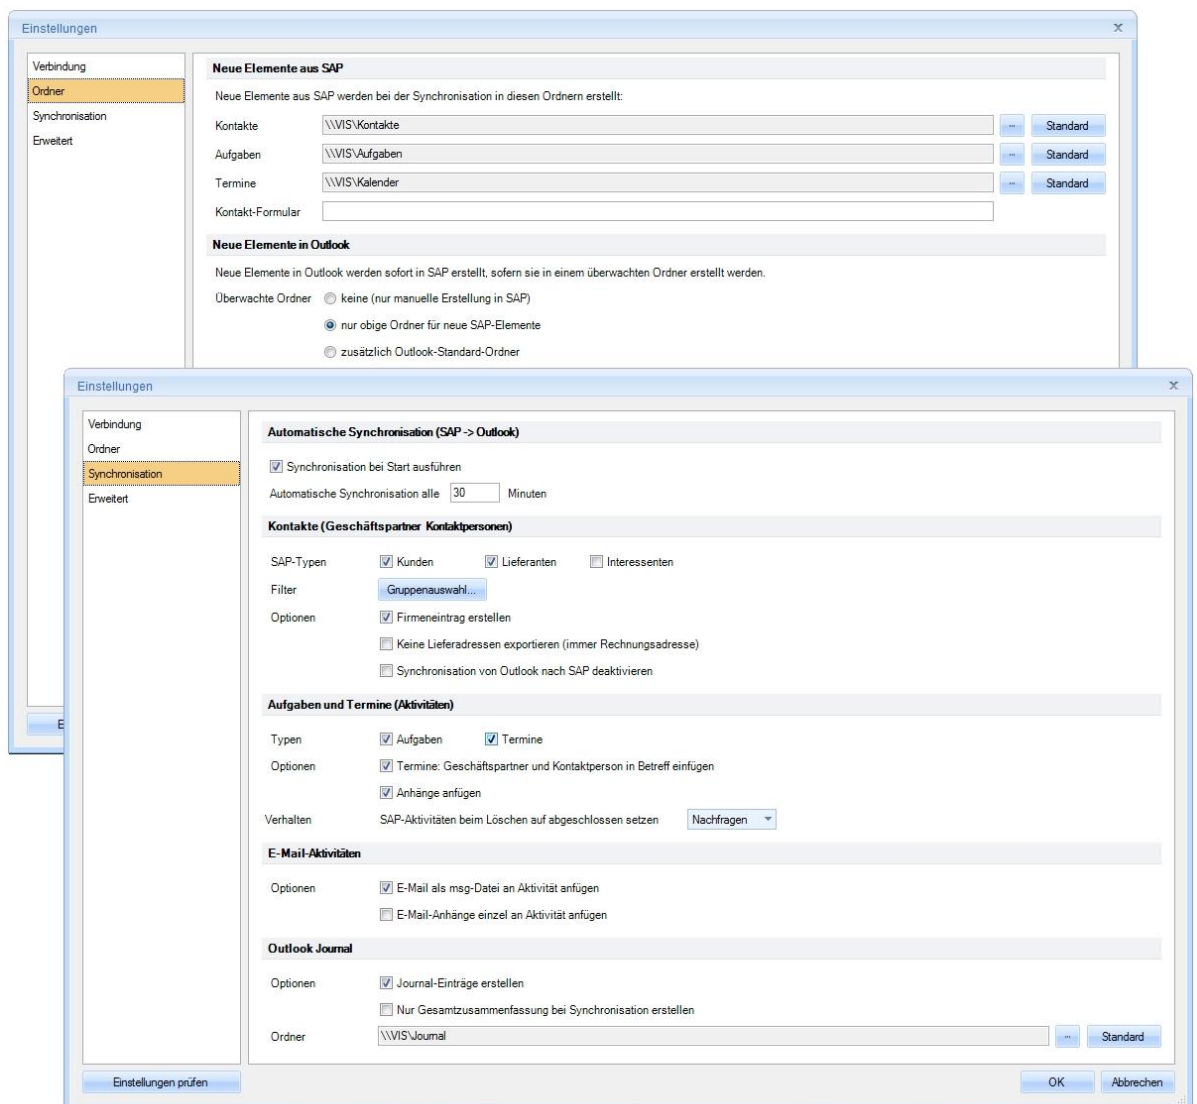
Einstellungen
x

Verbindung
Ordner
Synchronisation
Erweitert

Neue Elemente aus SAP

Neue Elemente aus SAP werden bei der Synchronisation in diesen Ordnern erstellt:

Kontakte \\VIS\Kontakte ... Standard
Aufgaben \\VIS\Aufgaben ... Standard
Termine \\VIS\Kalender ... Standard
Kontakt-Formular

Neue Elemente in Outlook

Neue Elemente in Outlook werden sofort in SAP erstellt, sofern sie in einem überwachten Ordner erstellt werden.

Überwachte Ordner keine (nur manuelle Erstellung in SAP)
nur obige Ordner für neue SAP-Elemente
zusätzlich Outlook-Standard-Ordner

E

Einstellungen
x

Verbindung
Ordner
Synchronisation
Erweitert

Automatische Synchronisation (SAP -> Outlook)

Synchronisation bei Start ausführen
Automatische Synchronisation alle 30 Minuten

Kontakte (Geschäftspartner Kontaktpersonen)

SAP-Typen Kunden Lieferanten Interessenten
Filter Gruppenauswahl...
Optionen Firmeneintrag erstellen
Keine Lieferadressen exportieren (immer Rechnungsadresse)
Synchronisation von Outlook nach SAP deaktivieren

Aufgaben und Termine (Aktivitäten)

Typen Aufgaben Termine
Optionen Termine: Geschäftspartner und Kontaktperson in Betreff einfügen
Anhänge anfügen
Verhalten SAP-Aktivitäten beim Löschen auf abgeschlossen setzen Nachfragen

E-Mail-Aktivitäten

Optionen E-Mail als msg-Datei an Aktivität anfügen
E-Mail-Anhänge einzel an Aktivität anfügen

Outlook Journal

Optionen Journal-Einträge erstellen
Nur Gesamtzusammenfassung bei Synchronisation erstellen
Ordner \\VIS\Journal ... Standard

Einstellungen prüfen
OK Abbrechen